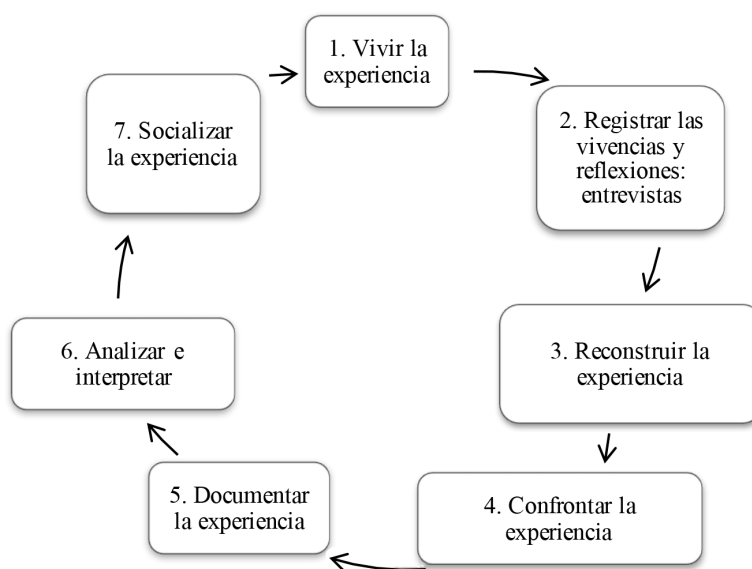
1. Vivir la experiencia

2. Registrar las vivencias y reflexiones: entrevistas

3. Reconstruir la experiencia

4. Confrontar la experiencia

5. Documentar la experiencia

6. Analizar e interpretar

7. Socializar la experiencia